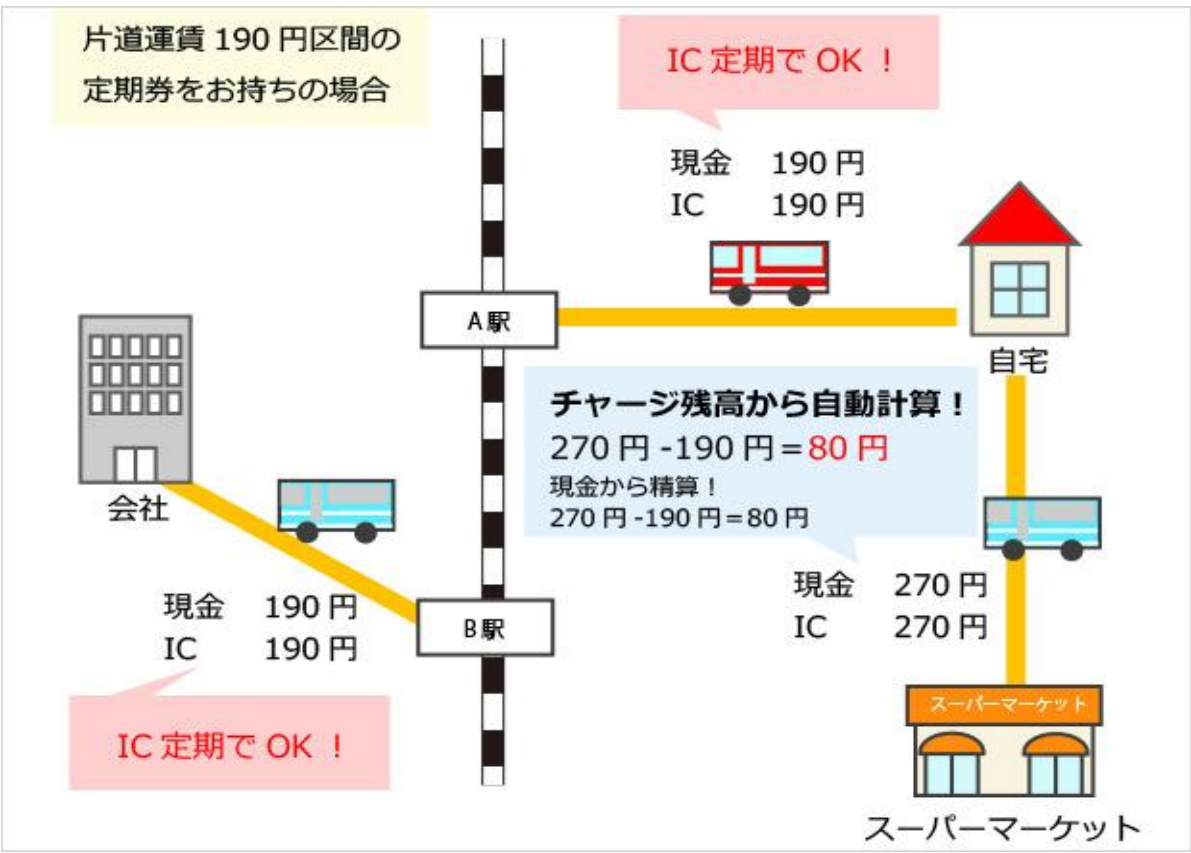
片道運賃 190 円区間の
定期券をお持ちの場合

IC 定期で OK ！

現金　190 円
IC　190 円

A 駅

自宅

チャージ残高から自動計算！
270 円 -190 円＝80 円
現金から精算！
270 円 -190 円＝80 円

会社

現金　190 円
IC　190 円

B 駅

IC 定期で OK ！

現金　270 円
IC　270 円

スーパーマーケット

スーパーマーケット